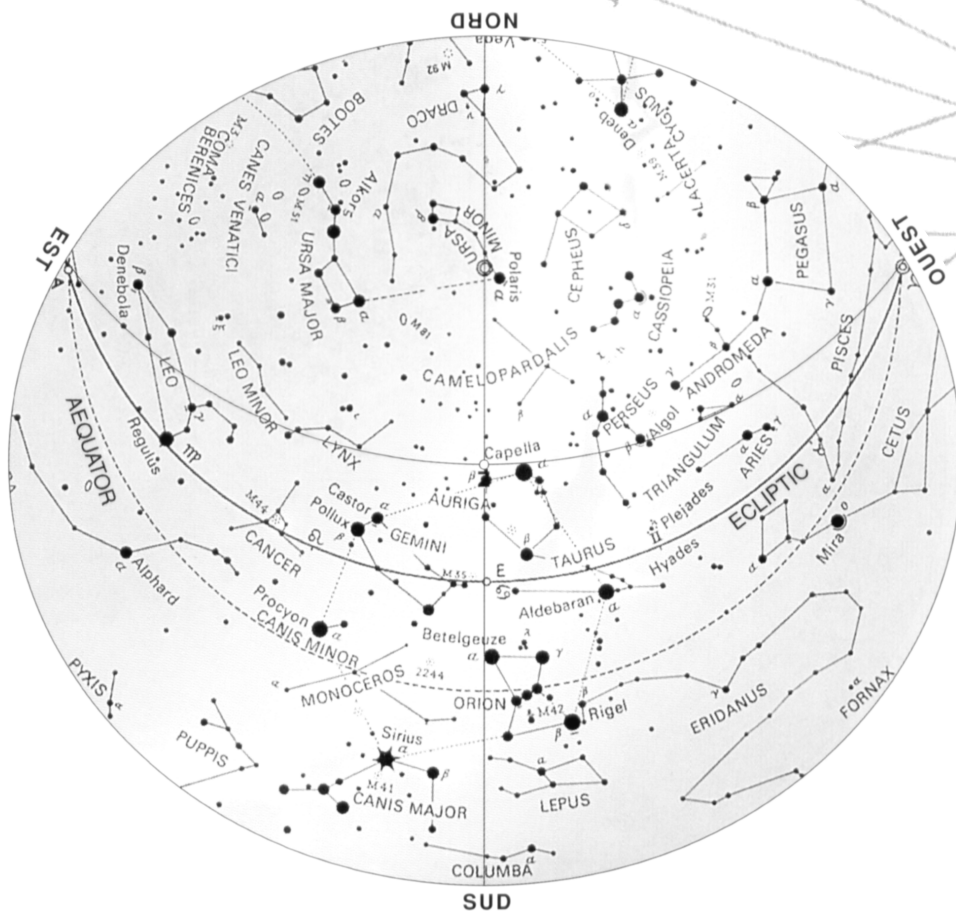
NORD
Vega
M 92
BOOTES
DRACO
Deneb
CYGNUS
LACERTA
M 39
COMA BERENICES
CANES VENATICI
M 51
Alkor
URSA MINOR
Polaris
CEPHEUS
PEGASUS
EST
OUEST
Denebola
URSA MAJOR
CASSIOPEIA
M 81
M 31
LEO
LEO MINOR
CAMELOPARDALIS
ANDROMEDA
PISCES
AEQUATOR
Regulus
LYNX
PERSEUS
Algol
CETUS
Capella
TRIANGULUM
ARIES
AURIGA
Castor
M 44
Pollux
GEMINI
Plejades
ECLIPTIC
CANCER
TAURUS
Hyades
Mira
Alphard
M 35
E
Procyon
Aldebaran
CANIS MINOR
Betelgeuze
PYXIS
2244
MONOCEROS
ORION
M 42
Rigel
ERIDANUS
FORNAX
PUPPIS
Sirius
M 41
CANIS MAJOR
LEPUS
COLUMBA
SUD